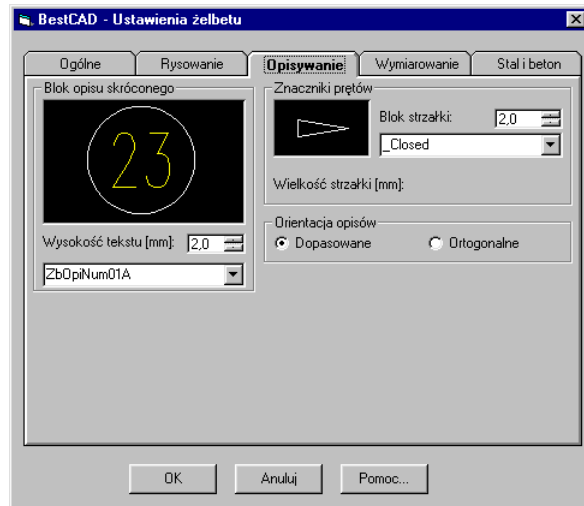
BestCAD - Ustawienia żelbetu

Ogólne | Rysowanie | Opisywanie | Wymiarowanie | Stal i beton

Blok opisu skróconego

23

Wysokość tekstu [mm]: 2,0

ZbOpiNum01A

Znaczniki prętów

Blok strzałki: 2,0

_Closed

Wielkość strzałki [mm]:

Orientacja opisów

Dopasowane

Ortogonalne

OK

Anuluj

Pomoc...